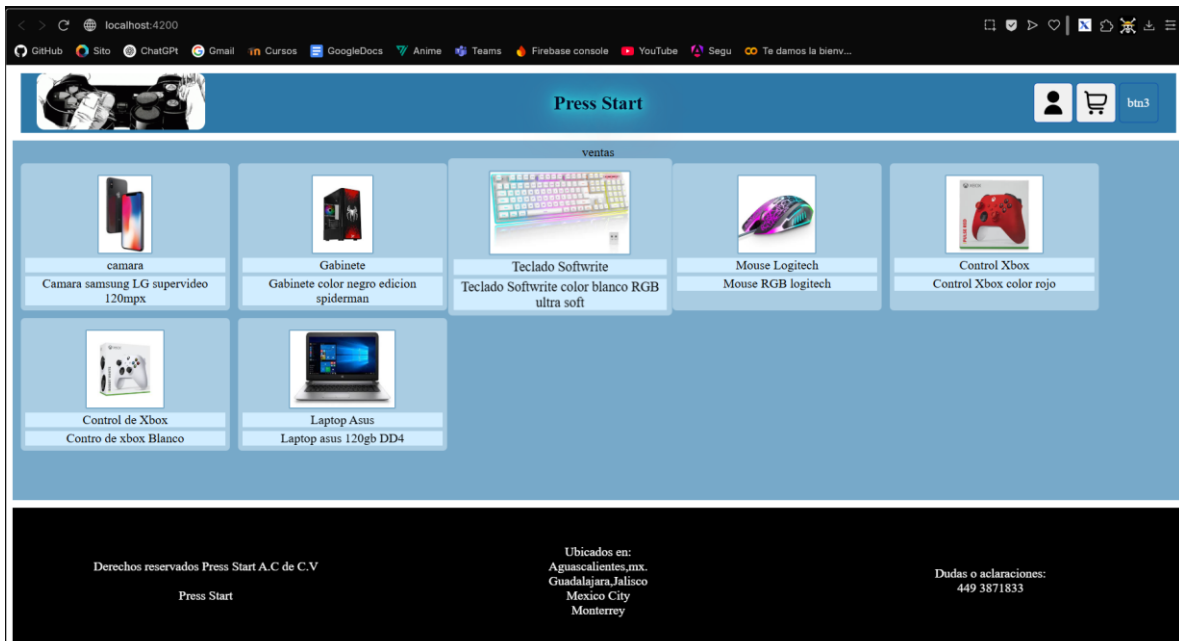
localhost:4200

GitHub Sito ChatGPt Gmail Cursos GoogleDocs Anime Teams Firebase console YouTube Segu Te damos la bienv...

Press Start

btn3

ventas

camara
Camara samsung LG supervideo 120mpx

Gabinete
Gabinete color negro edicion spiderman

Teclado Softwrite
Teclado Softwrite color blanco RGB ultra soft

Mouse Logitech
Mouse RGB logitech

Control Xbox
Control Xbox color rojo

Control de Xbox
Contro de xbox Blanco

Laptop Asus
Laptop asus 120gb DD4

Derechos reservados Press Start A.C de C.V

Press Start

Ubicados en:
Aguascalientes,mx.
Guadalajara,Jalisco
Mexico City
Monterrey

Dudas o aclaraciones:
449 3871833